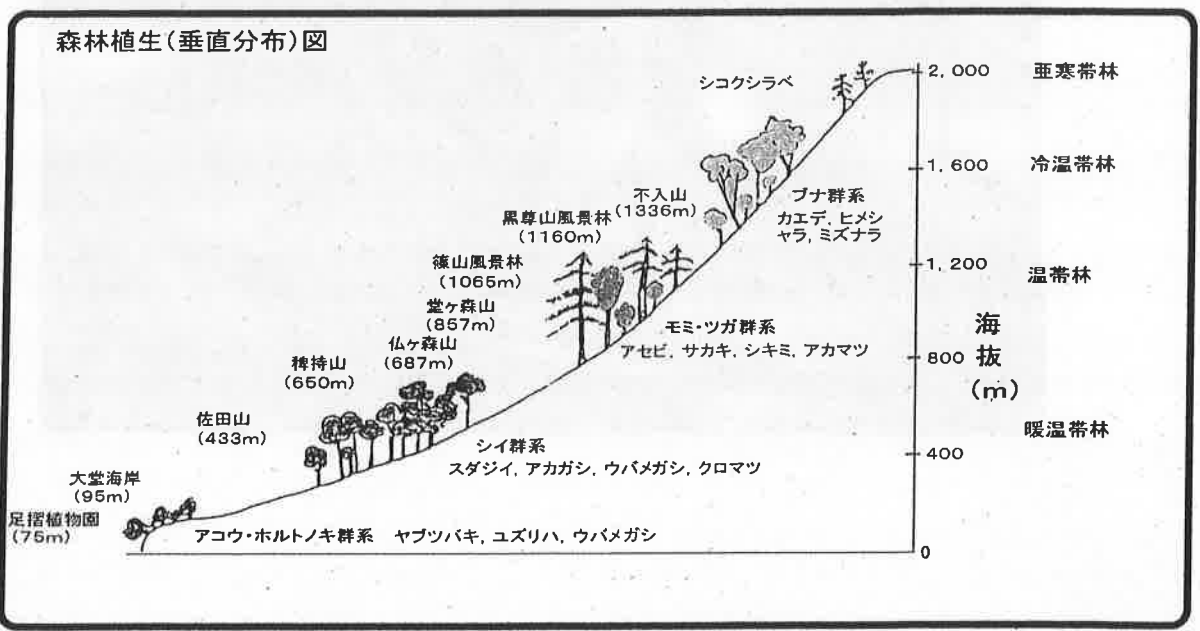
森林植生(垂直分布)図

シコクシラベ

2,000 亜寒帯林

1,600 冷温帯林

不入山
(1336m)

ブナ群系
カエデ, ヒメシャラ, ミズナラ

黒尊山風景林
(1160m)

篠山風景林
(1065m)

1,200 温帯林

堂ヶ森山
(857m)

仏ヶ森山
(687m)

モミ・ツガ群系
アセビ, サカキ, シキミ, アカマツ

海抜
(m)

800

稗持山
(650m)

佐田山
(433m)

暖温帯林

シイ群系
スダジイ, アカガシ, ウバメガシ, クロマツ

400

大堂海岸
(95m)

足摺植物園
(75m)

アコウ・ホルトノキ群系 ヤブツバキ, ユズリハ, ウバメガシ

0